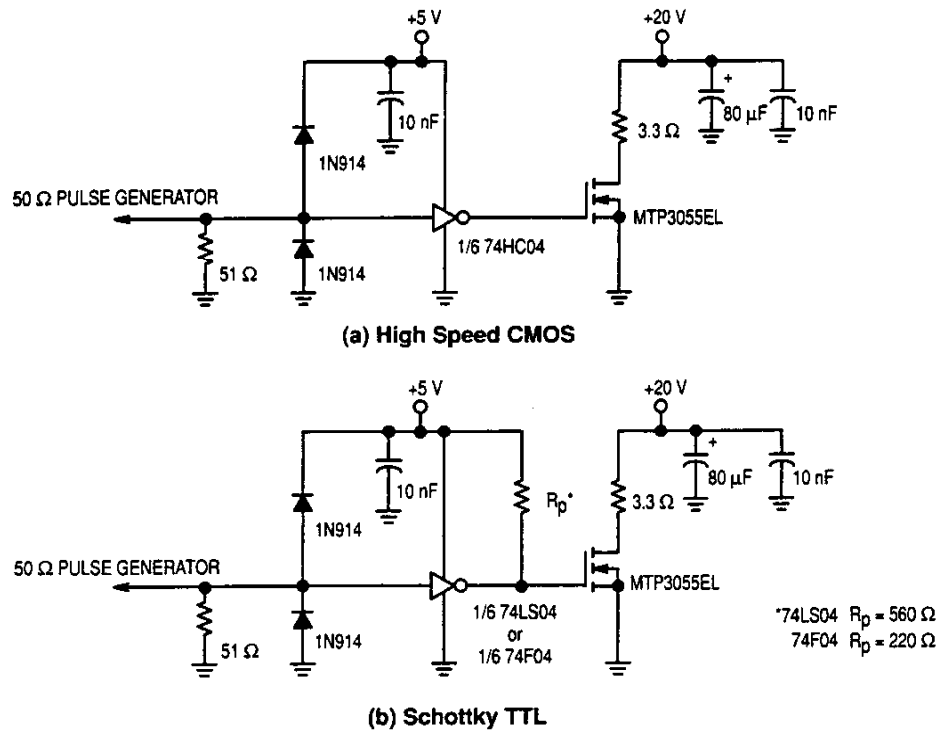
+5 V

+20 V

10 nF

+

80 µF

10 nF

3.3 Ω

1N914

50 Ω PULSE GENERATOR

MTP3055EL

1/6 74HC04

51 Ω

1N914

(a) High Speed CMOS

+5 V

+20 V

+

80 µF

10 nF

10 nF

$R_p$*

3.3 Ω

1N914

50 Ω PULSE GENERATOR

MTP3055EL

51 Ω

1N914

1/6 74LS04
or
1/6 74F04

*74LS04 $R_p$ = 560 Ω
74F04 $R_p$ = 220 Ω

(b) Schottky TTL